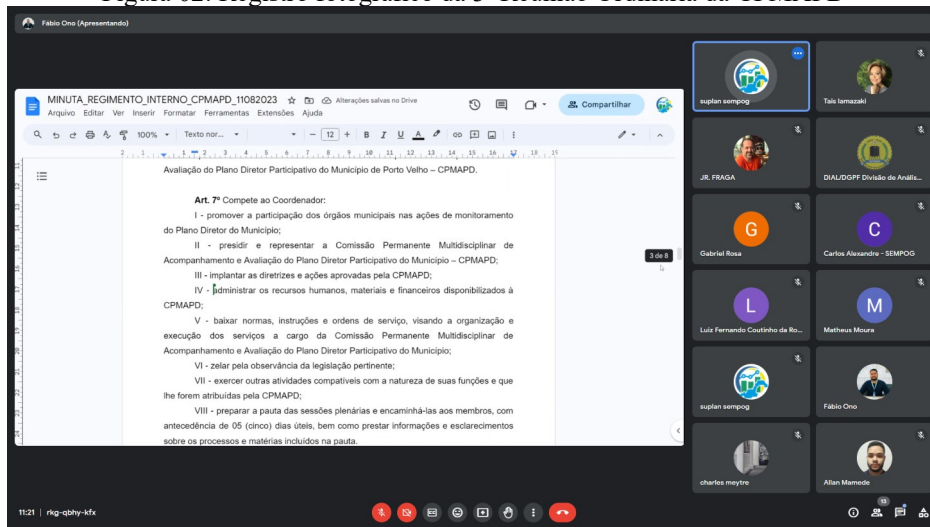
Figura 02. Registro fotográfico da 3ª Reunião Ordinária da CPMAPDE

Fábio Ono (Apresentando)

MINUTA_REGIMENTO_INTERNO_CPMAPD_11082023 Alterações salvas no Drive
Arquivo Editar Ver Inserir Formatar Ferramentas Extensões Ajuda
Compartilhar
100% Texto nor... 12

Avaliação do Plano Diretor Participativo do Município de Porto Velho – CPMAPD.

Art. 7º Compete ao Coordenador:

I - promover a participação dos órgãos municipais nas ações de monitoramento do Plano Diretor do Município;

II - presidir e representar a Comissão Permanente Multidisciplinar de Acompanhamento e Avaliação do Plano Diretor Participativo do Município – CPMAPD;

III - implantar as diretrizes e ações aprovadas pela CPMAPD;

IV - administrar os recursos humanos, materiais e financeiros disponibilizados à CPMAPD;

V - baixar normas, instruções e ordens de serviço, visando a organização e execução dos serviços a cargo da Comissão Permanente Multidisciplinar de Acompanhamento e Avaliação do Plano Diretor Participativo do Município;

VI - zelar pela observância da legislação pertinente;

VII - exercer outras atividades compatíveis com a natureza de suas funções e que lhe forem atribuídas pela CPMAPD;

VIII - preparar a pauta das sessões plenárias e encaminhá-las aos membros, com antecedência de 05 (cinco) dias úteis, bem como prestar informações e esclarecimentos sobre os processos e matérias incluídos na pauta.

3 de 8

suplan sempog
Tais Iamazaki
JR. FRAGA
DIAL/DGPF Divisão de Anális...
G
Gabriel Rosa
C
Carlos Alexandre - SEMPOG
L
Luiz Fernando Coutinho da Ro...
M
Matheus Moura
suplan sempog
Fábio Ono
charles meytre
Allan Mamede

11:21 | rkg-qbhy-kfx
13